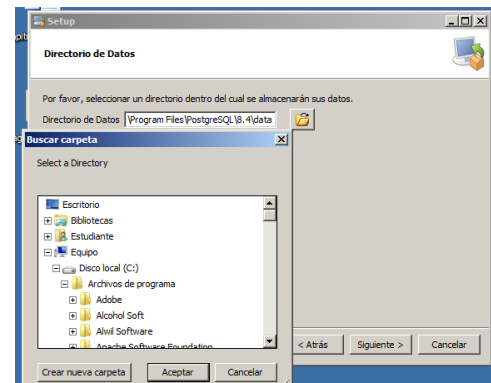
Setup

Directorio de Datos

Por favor, seleccionar un directorio dentro del cual se almacenarán sus datos.

Directorio de Datos \Program Files\PostgreSQL\8.4\data

Buscar carpeta

Select a Directory

Escritorio
Bibliotecas
Estudiante
Equipo
Disco local (C:)
Archivos de programa
Adobe
Alcohol Soft
Alwil Software
Apache Software Foundation

Crear nueva carpeta
Aceptar
Cancelar

< Atrás
Siguiente >
Cancelar